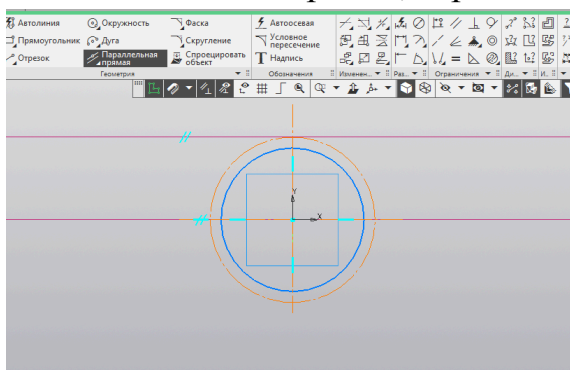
Автолиния
Окружность
Фаска
Прямоугольник
Дуга
Скругление
Отрезок
Параллельная прямая
Спроецировать объект
Геометрия
Автоосевая
Условное пересечение
Надпись
Обозначения
Изменен...
Раз...
Ограничения
Ди...
И...
Y
X